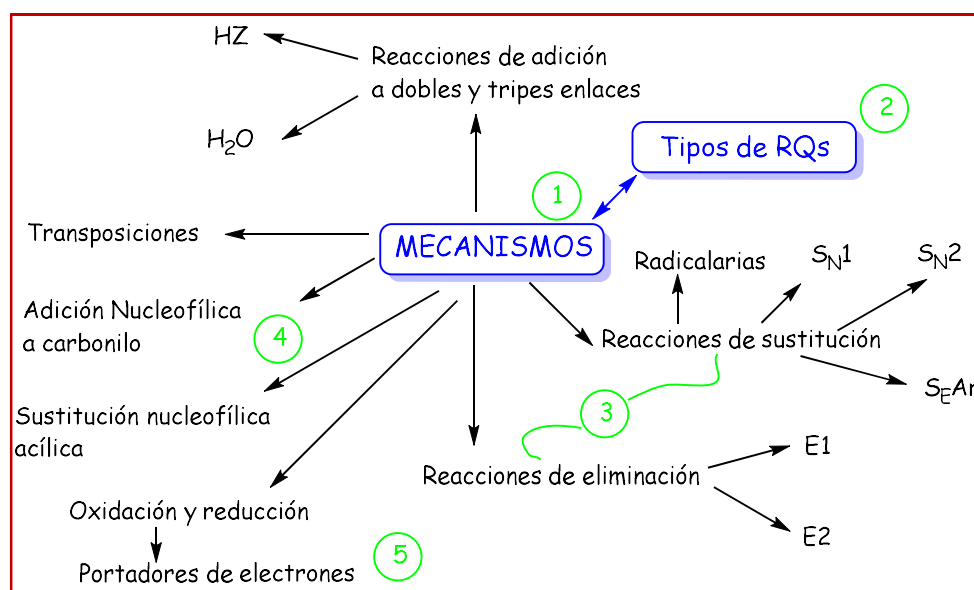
HZ

Reacciones de adición a dobles y tripes enlaces

$H_2O$

2

Tipos de RQs

1

Transposiciones

MECANISMOS

Radicalarias

$S_N1$

$S_N2$

Adición Nucleofílica a carbonilo

4

Reacciones de sustitución

$S_EAr$

3

Sustitución nucleofílica acílica

E1

Reacciones de eliminación

Oxidación y reducción

E2

Portadores de electrones

5